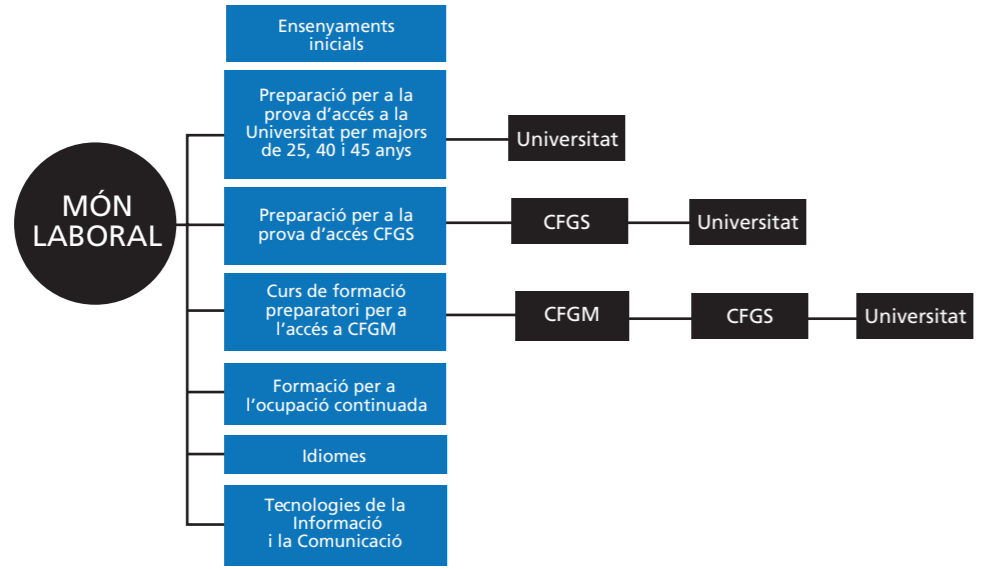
MÓN LABORAL

Ensenyaments inicials

Preparació per a la prova d'accés a la Universitat per majors de 25, 40 i 45 anys

Universitat

Preparació per a la prova d'accés CFGS

CFGS

Universitat

Curs de formació preparatori per a l'accés a CFGM

CFGM

CFGS

Universitat

Formació per a l'ocupació continuada

Idiomes

Tecnologies de la Informació i la Comunicació